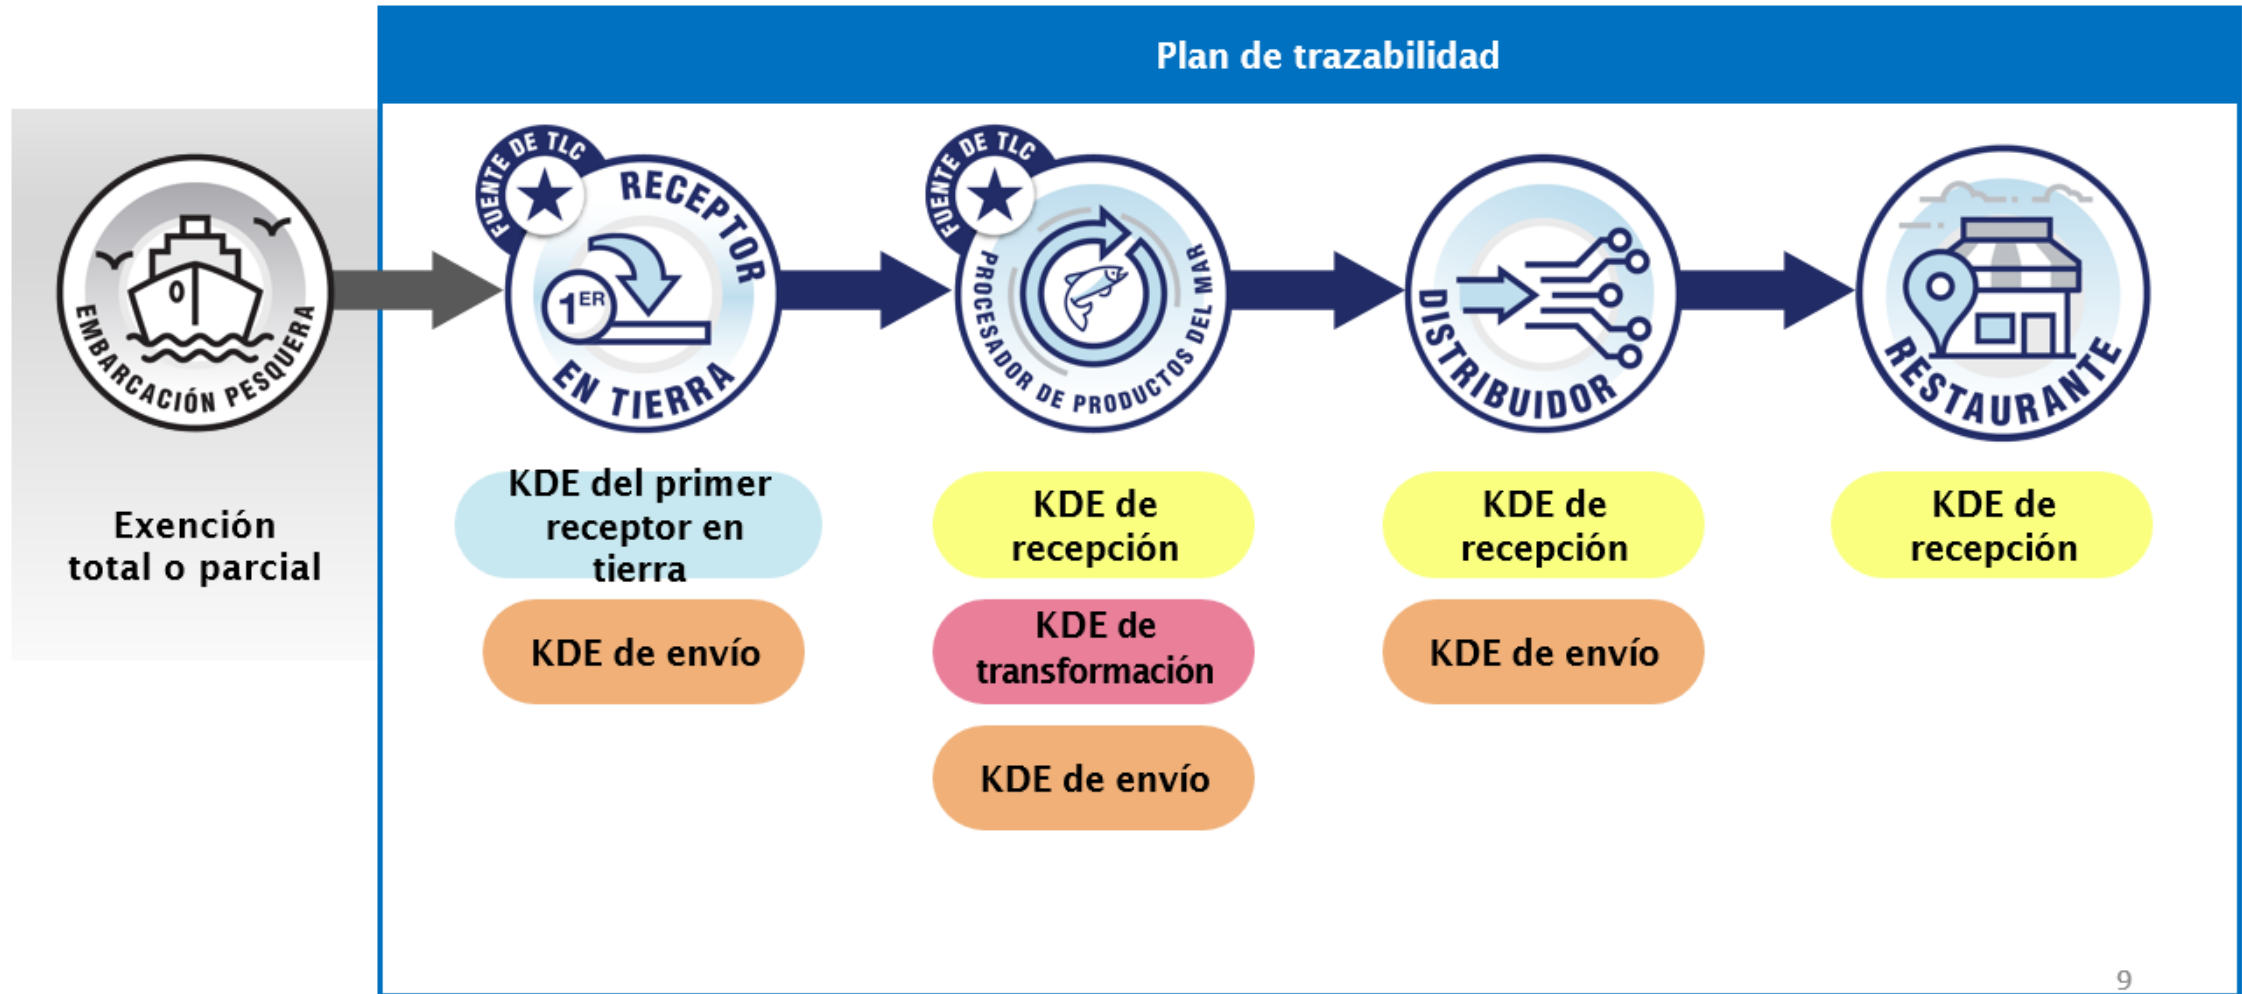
Plan de trazabilidad

EMBARCACIÓN PESQUERA

Exención total o parcial

FUENTE DE TLC

RECEPTOR EN TIERRA

$1^{ER}$

KDE del primer receptor en tierra

KDE de envío

FUENTE DE TLC

PROCESADOR DE PRODUCTOS DEL MAR

KDE de recepción

KDE de transformación

KDE de envío

DISTRIBUIDOR

KDE de recepción

KDE de envío

RESTAURANTE

KDE de recepción

9